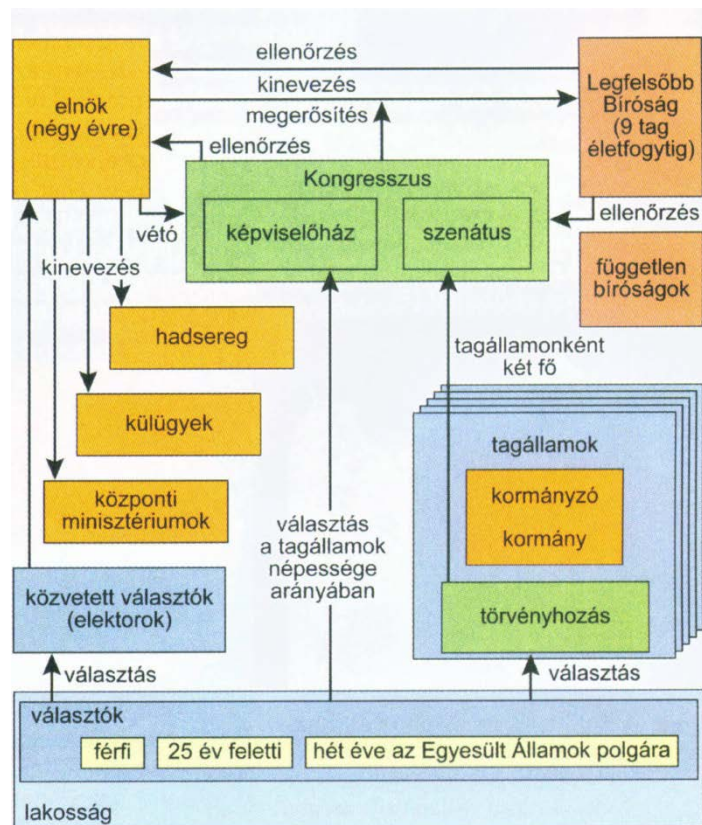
ellenőrzés

kinevezés

megerősítés

elnök (négy évre)

Legfelsőbb Bíróság (9 tag életfogytig)

ellenőrzés

Kongresszus

képviselőház

szenátus

vétó

ellenőrzés

kinevezés

független bíróságok

hadsereg

tagállamonként két fő

külügyek

tagállamok

kormányzó

kormány

központi minisztériumok

választás a tagállamok népessége arányában

közvetett választók (elektorok)

törvényhozás

választás

választás

választók

férfi

25 év feletti

hét éve az Egyesült Államok polgára

lakosság